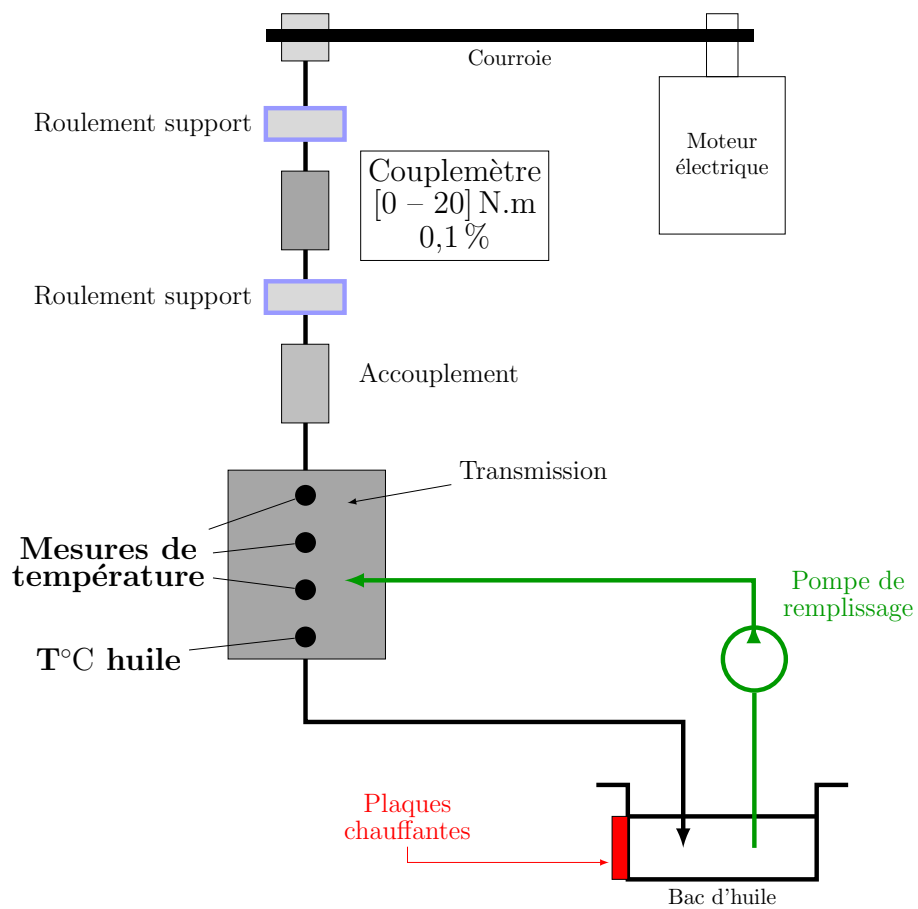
Courroie

Roulement support

Moteur électrique

Couplemètre
[0 – 20] N.m
0,1 %

Roulement support

Accouplement

Transmission

Mesures de température

T°C huile

Pompe de remplissage

Plaques chauffantes

Bac d'huile